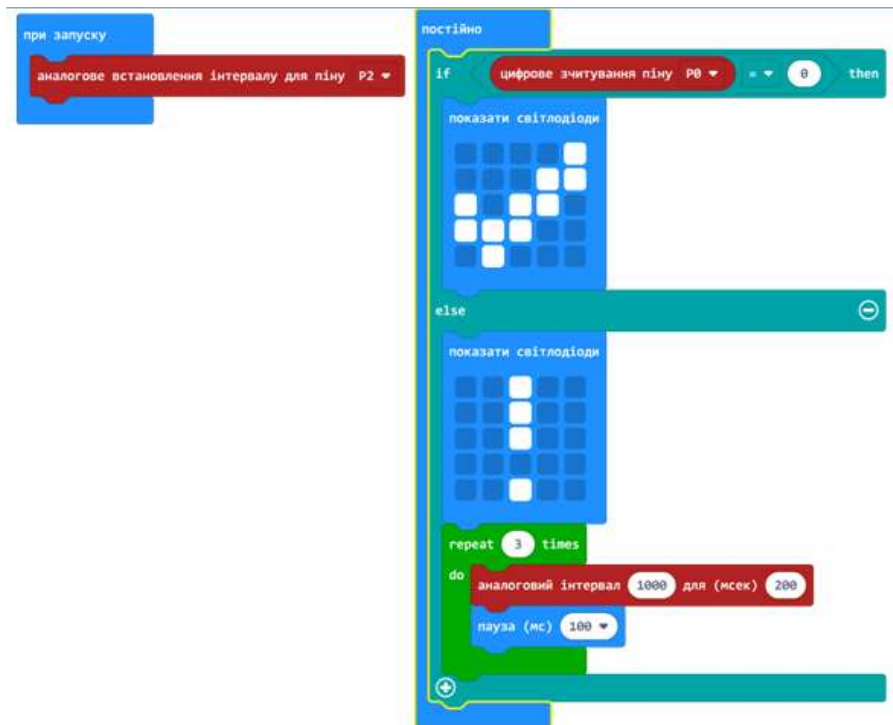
при запуску

аналогове встановлення інтервалу для піну P2

постійно

if цифрове зчитування піну P0 = 0 then

показати світлодіоди

else

показати світлодіоди

repeat 3 times

do аналоговий інтервал 1000 для (мсек) 200

пауза (мс) 100